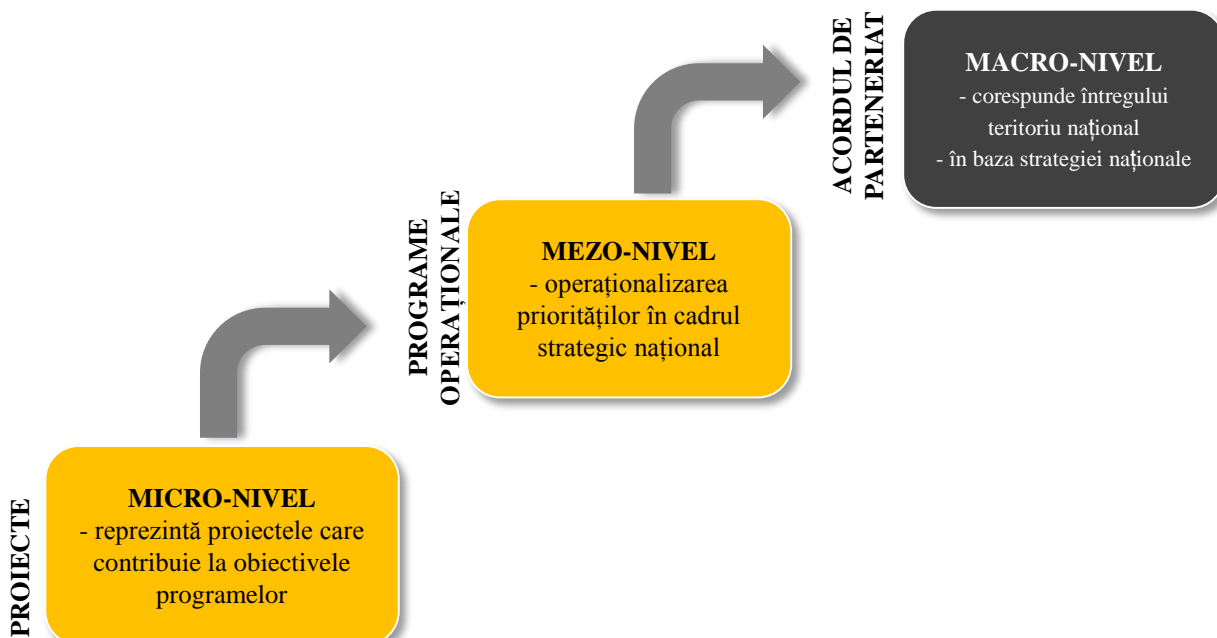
ACORDUL DE PARTENERIAT

MACRO-NIVEL
- corespunde întregului teritoriu național
- în baza strategiei naționale

PROGRAME OPERAȚIONALE

MEZO-NIVEL
- operaționalizarea priorităților în cadrul strategic național

PROIECTE

MICRO-NIVEL
- reprezintă proiectele care contribuie la obiectivele programelor